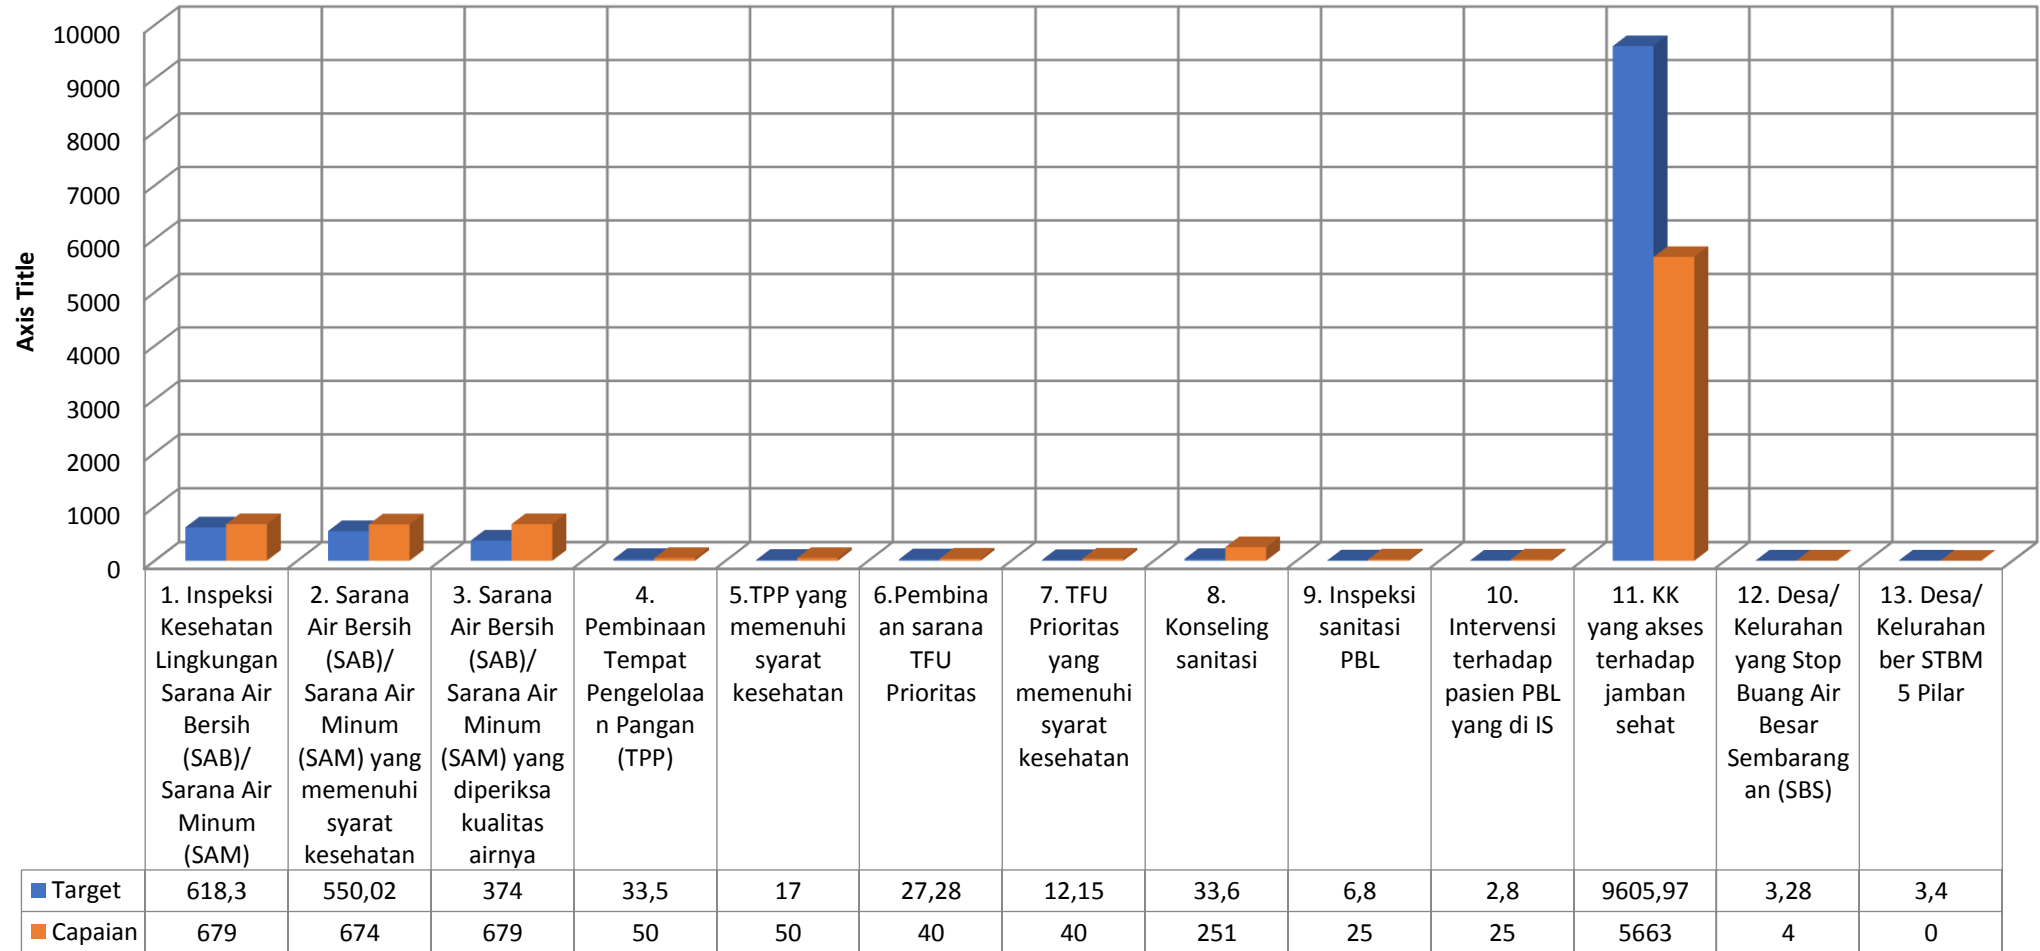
Axis Title

10000
9000
8000
7000
6000
5000
4000
3000
2000
1000
0

| | 1. Inspeksi Kesehatan Lingkungan Sarana Air Bersih (SAB)/ Sarana Air Minum (SAM) | 2. Sarana Air Bersih (SAB)/ Sarana Air Minum (SAM) yang memenuhi syarat kesehatan | 3. Sarana Air Bersih (SAB)/ Sarana Air Minum (SAM) yang diperiksa kualitas airnya | 4. Pembinaan Tempat Pengelolaan Pangan (TPP) | 5.TPP yang memenuhi syarat kesehatan | 6.Pembinaan sarana TFU Prioritas | 7. TFU Prioritas yang memenuhi syarat kesehatan | 8. Konseling sanitasi | 9. Inspeksi sanitasi PBL | 10. Intervensi terhadap pasien PBL yang di IS | 11. KK yang akses terhadap jamban sehat | 12. Desa/ Kelurahan yang Stop Buang Air Besar Sembarangan (SBS) | 13. Desa/ Kelurahan ber STBM 5 Pilar |
|---|---|---|---|---|---|---|---|---|---|---|---|---|---|
| Target | 618,3 | 550,02 | 374 | 33,5 | 17 | 27,28 | 12,15 | 33,6 | 6,8 | 2,8 | 9605,97 | 3,28 | 3,4 |
| Capaian | 679 | 674 | 679 | 50 | 50 | 40 | 40 | 251 | 25 | 25 | 5663 | 4 | 0 |